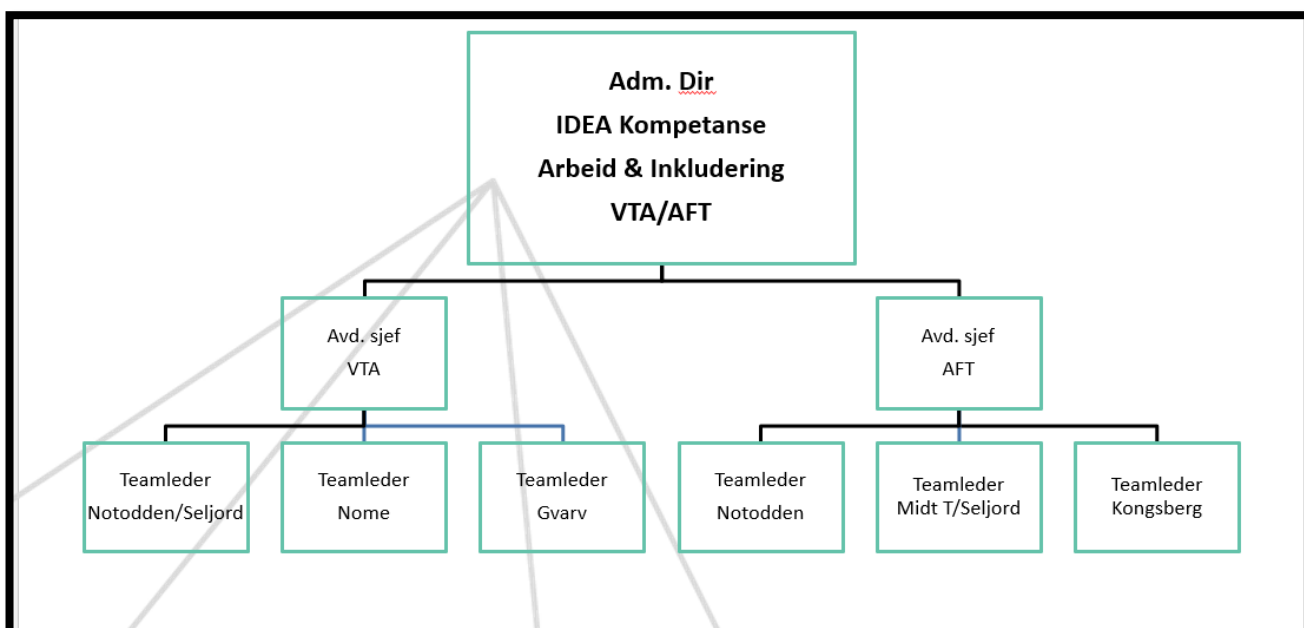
Adm. Dir
IDEA Kompetanse
Arbeid & Inkludering
VTA/AFT

Avd. sjef
VTA

Avd. sjef
AFT

Teamleder
Notodden/Seljord

Teamleder
Nome

Teamleder
Gvarv

Teamleder
Notodden

Teamleder
Midt T/Seljord

Teamleder
Kongsberg